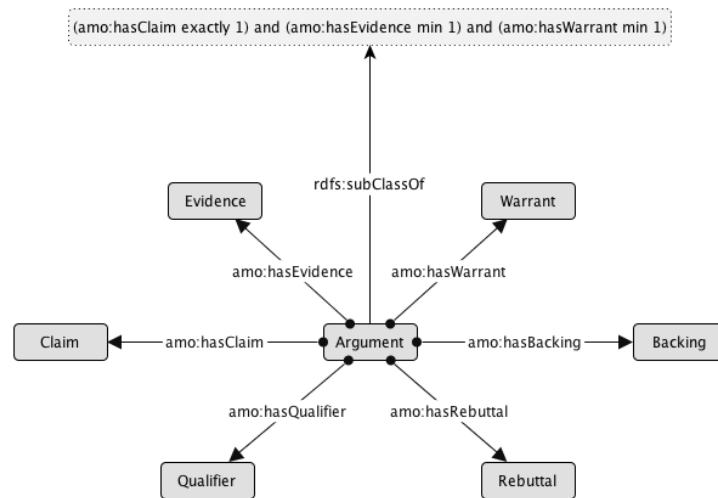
(amo:hasClaim exactly 1) and (amo:hasEvidence min 1) and (amo:hasWarrant min 1)

rdfs:subClassOf

Evidence

Warrant

amo:hasEvidence

amo:hasWarrant

Claim

amo:hasClaim

Argument

amo:hasBacking

Backing

amo:hasQualifier

amo:hasRebuttal

Qualifier

Rebuttal